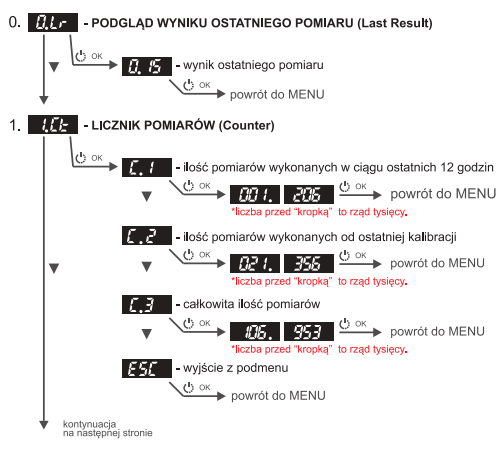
0. 0.Lr - PODGLĄD WYNIKU OSTATNIEGO POMIARU (Last Result)

OK

0.15 - wynik ostatniego pomiaru

OK

powrót do MENU

1. 1.Ct - LICZNIK POMIARÓW (Counter)

OK

C.1 - ilość pomiarów wykonanych w ciągu ostatnich 12 godzin

OK

001. 206

OK

powrót do MENU

*liczba przed "kropką" to rząd tysięcy.

C.2 - ilość pomiarów wykonanych od ostatniej kalibracji

OK

021. 356

OK

powrót do MENU

*liczba przed "kropką" to rząd tysięcy.

C.3 - całkowita ilość pomiarów

OK

106. 953

OK

powrót do MENU

*liczba przed "kropką" to rząd tysięcy.

ESC - wyjście z podmenu

OK

powrót do MENU

kontynuacja na następnej stronie